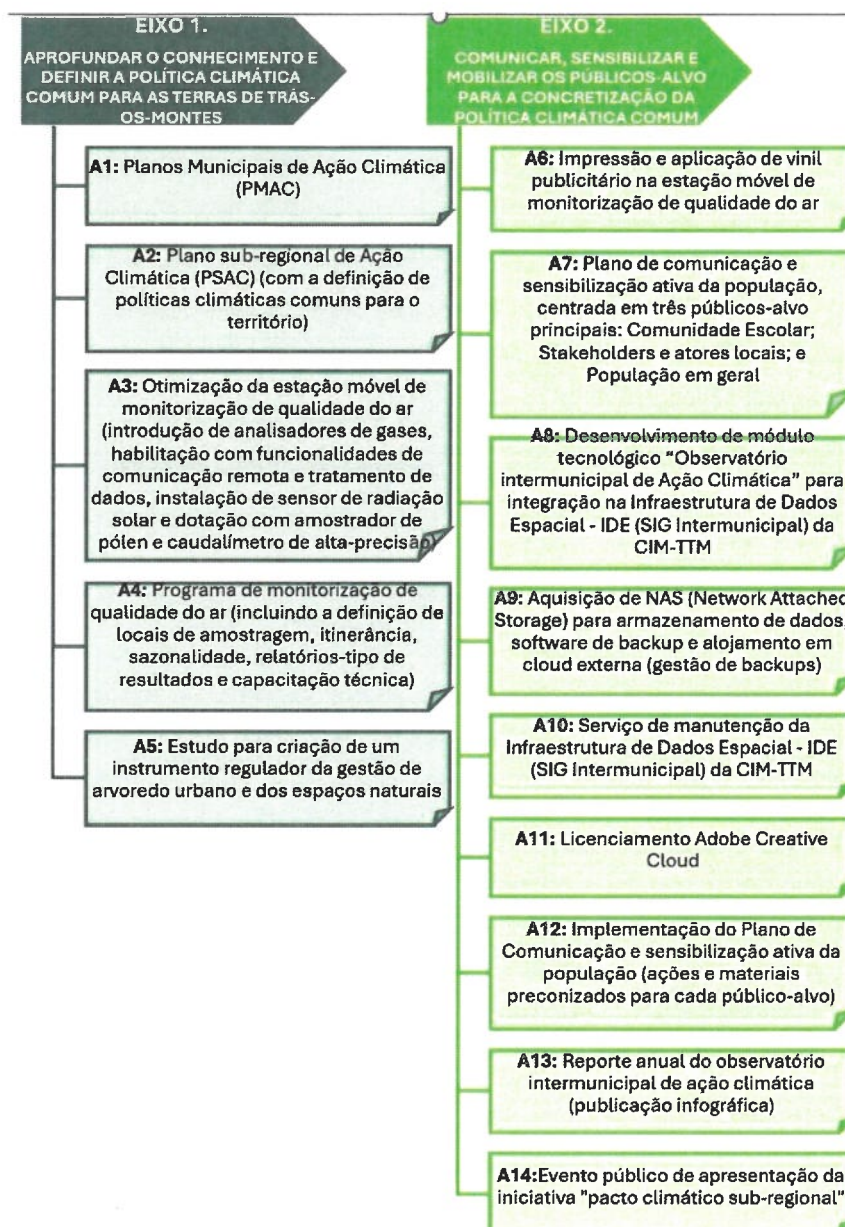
EIXO 1.

APROFUNDAR O CONHECIMENTO E DEFINIR A POLÍTICA CLIMÁTICA COMUM PARA AS TERRAS DE TRÁS-OS-MONTES

A1: Planos Municipais de Ação Climática (PMAC)

A2: Plano sub-regional de Ação Climática (PSAC) (com a definição de políticas climáticas comuns para o território)

A3: Otimização da estação móvel de monitorização de qualidade do ar (introdução de analisadores de gases, habilitação com funcionalidades de comunicação remota e tratamento de dados, instalação de sensor de radiação solar e dotação com amostrador de pólen e caudalímetro de alta-precisão)

A4: Programa de monitorização de qualidade do ar (incluindo a definição de locais de amostragem, itinerância, sazonalidade, relatórios-tipo de resultados e capacitação técnica)

A5: Estudo para criação de um instrumento regulador da gestão de arvoredo urbano e dos espaços naturais

EIXO 2.

COMUNICAR, SENSIBILIZAR E MOBILIZAR OS PÚBLICOS-ALVO PARA A CONCRETIZAÇÃO DA POLÍTICA CLIMÁTICA COMUM

A6: Impressão e aplicação de vinil publicitário na estação móvel de monitorização de qualidade do ar

A7: Plano de comunicação e sensibilização ativa da população, centrada em três públicos-alvo principais: Comunidade Escolar; Stakeholders e atores locais; e População em geral

A8: Desenvolvimento de módulo tecnológico "Observatório intermunicipal de Ação Climática" para integração na Infraestrutura de Dados Espacial - IDE (SIG Intermunicipal) da CIM-TTM

A9: Aquisição de NAS (Network Attached Storage) para armazenamento de dados, software de backup e alojamento em cloud externa (gestão de backups)

A10: Serviço de manutenção da Infraestrutura de Dados Espacial - IDE (SIG Intermunicipal) da CIM-TTM

A11: Licenciamento Adobe Creative Cloud

A12: Implementação do Plano de Comunicação e sensibilização ativa da população (ações e materiais preconizados para cada público-alvo)

A13: Reporte anual do observatório intermunicipal de ação climática (publicação infográfica)

A14:Evento público de apresentação da iniciativa "pacto climático sub-regional"